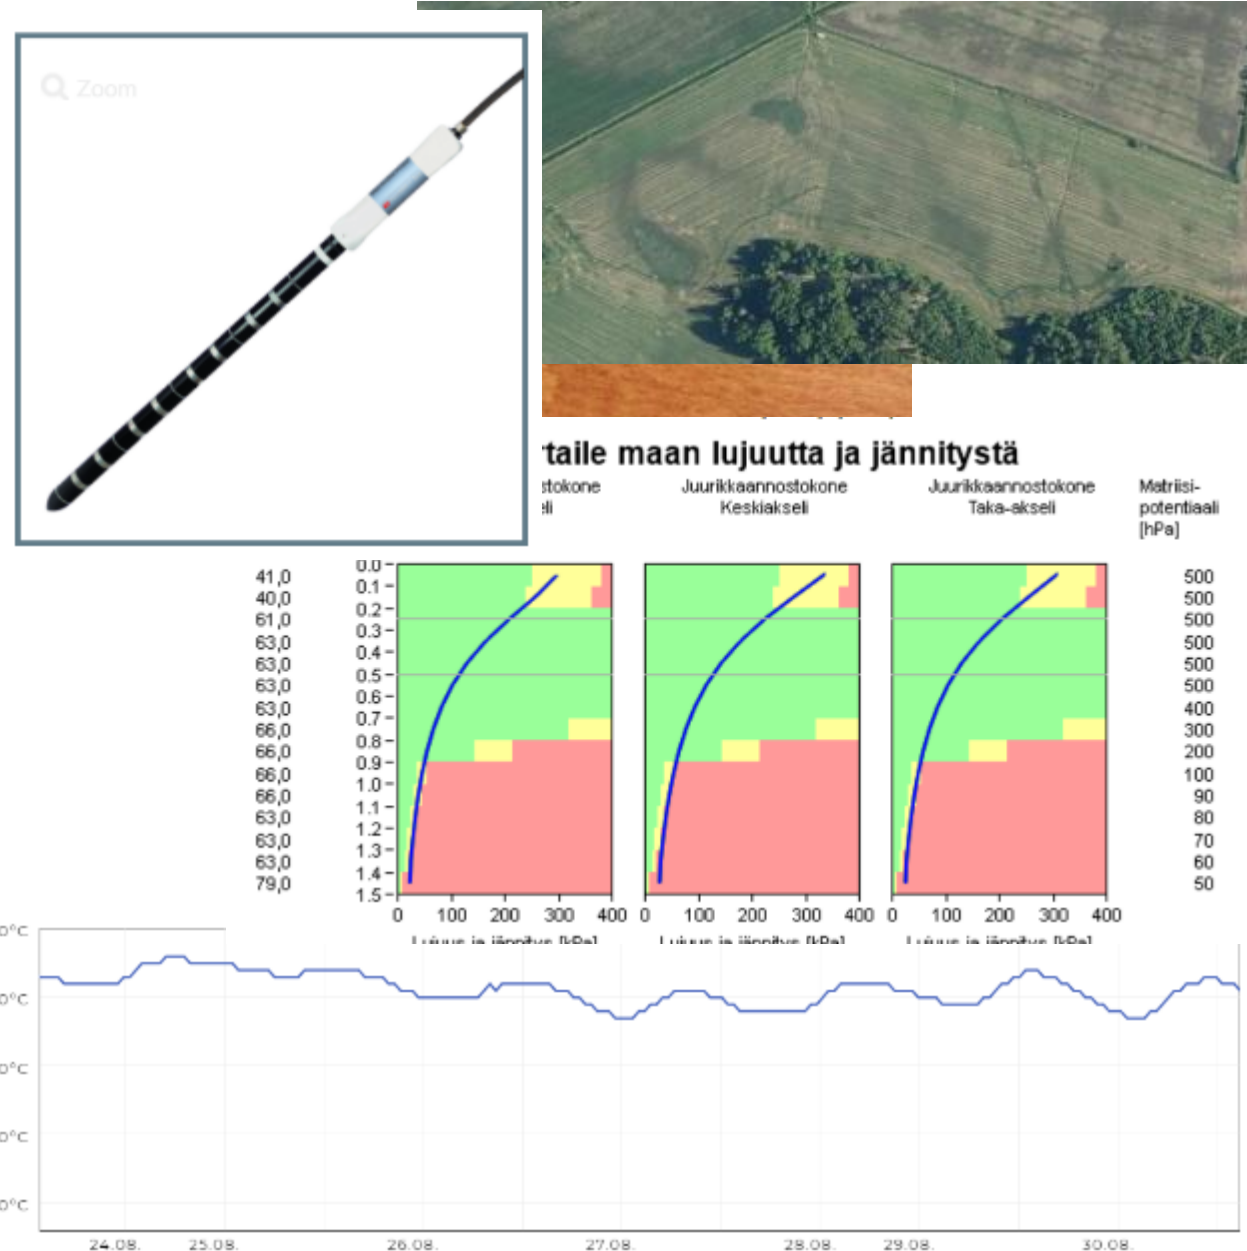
Zoom

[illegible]taile maan lujuutta ja jännitystä

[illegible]tokone
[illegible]li

Juurikkaannostokone
Keskiakseli

Juurikkaannostokone
Taka-akseli

Matriisipotentiaali [hPa]

41,0
40,0
61,0
63,0
63,0
63,0
63,0
66,0
66,0
66,0
66,0
63,0
63,0
63,0
79,0

0.0
0.1
0.2
0.3
0.4
0.5
0.6
0.7
0.8
0.9
1.0
1.1
1.2
1.3
1.4
1.5

0 100 200 300 400
Lujuus ja jännitys [kPa]

0 100 200 300 400
Lujuus ja jännitys [kPa]

0 100 200 300 400
Lujuus ja jännitys [kPa]

500
500
500
500
500
500
400
300
200
100
90
80
70
60
50

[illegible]°C
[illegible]°C
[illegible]°C
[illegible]°C
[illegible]°C

24.08. 25.08. 26.08. 27.08. 28.08. 29.08. 30.08.